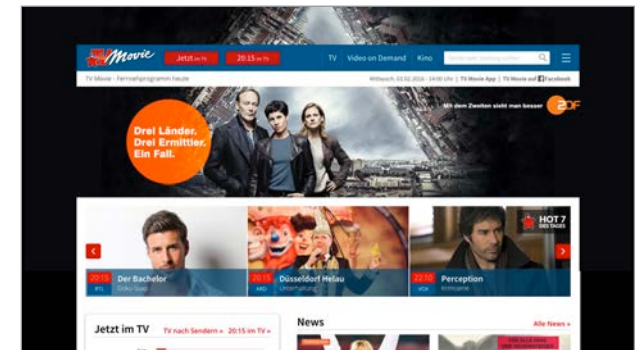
TV Movie

Jetzt im TV

20:15 im TV

TV

Video on Demand

Kino

TV Movie - Fernsehprogramm heute

Mittwoch, 03.02.2016 - 14:00 Uhr | TV Movie App | TV Movie auf Facebook

Mit dem Zweiten sieht man besser

ZDF

Drei Länder. Drei Ermittler. Ein Fall.

HOT 7 DES TAGES

20:15 RTL Der Bachelor Doku-Soap

20:15 ARD Düsseldorf Helau Unterhaltung

22:10 VOX Perception Krimiserie

Jetzt im TV

TV nach Sendern »

20:15 im TV »

News

Alle News »